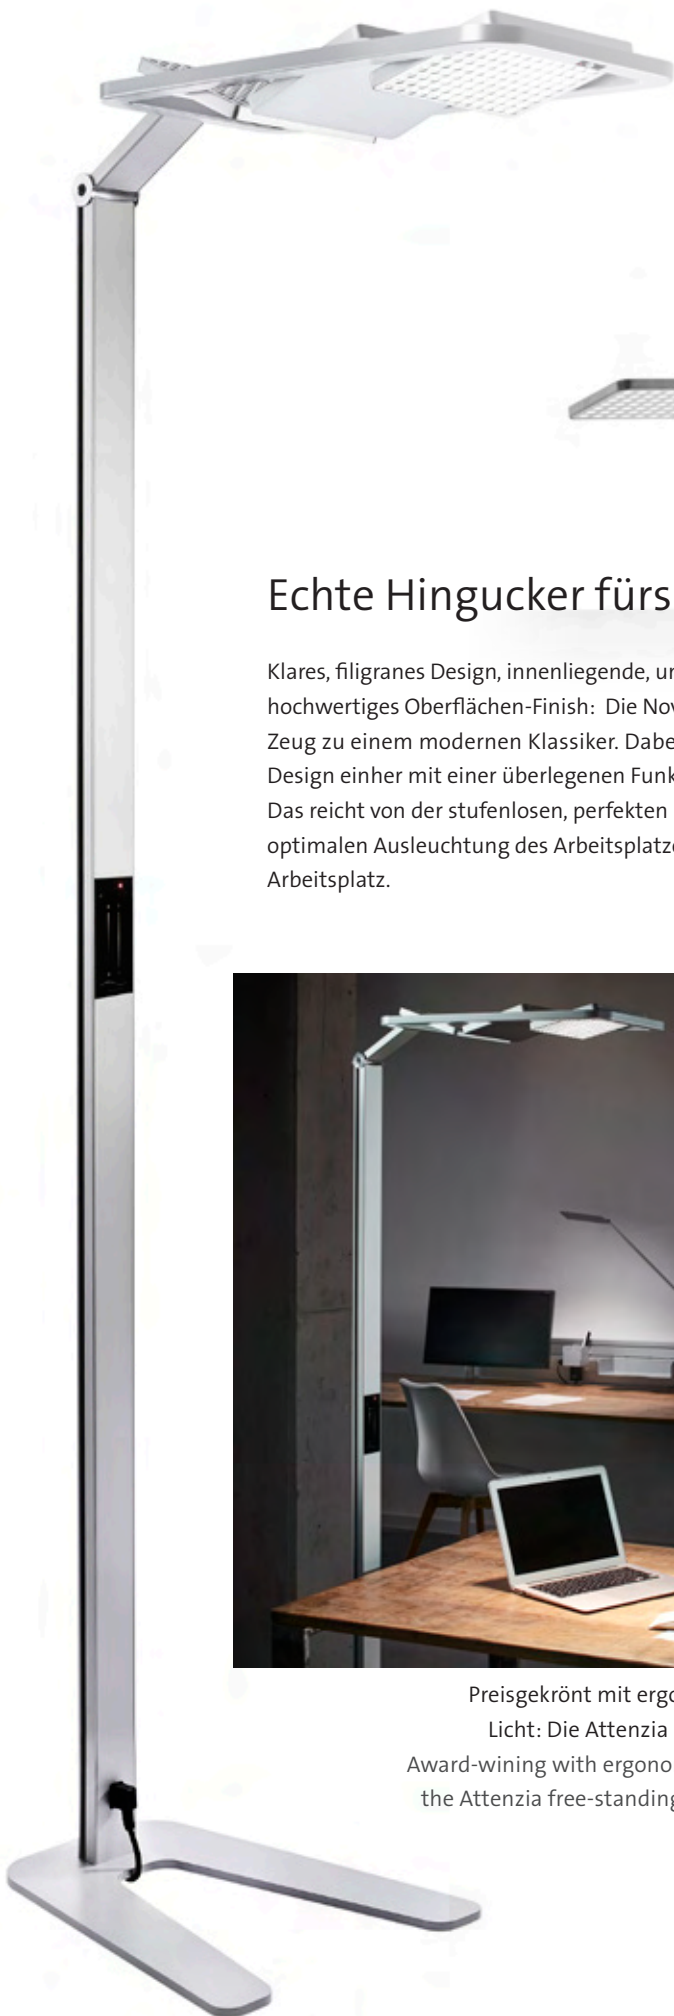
Echte Hingucker fürs

Klares, filigranes Design, innenliegende, u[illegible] hochwertiges Oberflächen-Finish: Die No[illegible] Zeug zu einem modernen Klassiker. Dab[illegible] Design einher mit einer überlegenen Fun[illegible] Das reicht von der stufenlosen, perfekten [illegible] optimalen Ausleuchtung des Arbeitsplatz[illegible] Arbeitsplatz.

Preisgekrönt mit erg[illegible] Licht: Die Attenzia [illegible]
Award-wining with ergono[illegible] the Attenzia free-standin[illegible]